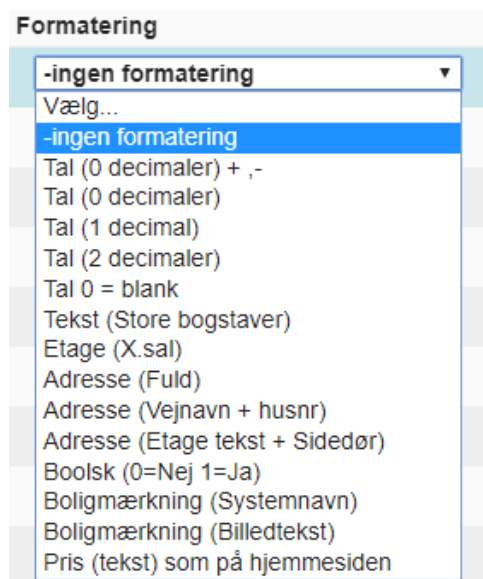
Formatering

-ingen formatering ▼

Vælg...
-ingen formatering
Tal (0 decimaler) + ,-
Tal (0 decimaler)
Tal (1 decimal)
Tal (2 decimaler)
Tal 0 = blank
Tekst (Store bogstaver)
Etage (X.sal)
Adresse (Fuld)
Adresse (Vejnavn + husnr)
Adresse (Etage tekst + Sidedør)
Boolsk (0=Nej 1=Ja)
Boligmærkning (Systemnavn)
Boligmærkning (Billedtekst)
Pris (tekst) som på hjemmesiden